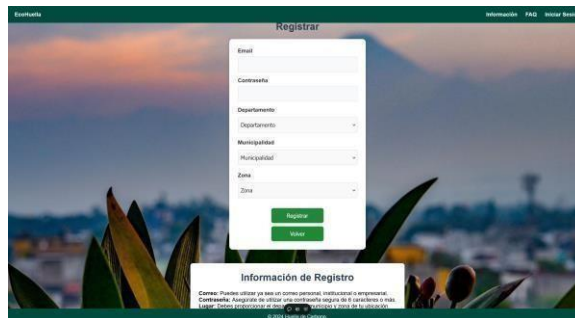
EcoHuella

Información FAQ Iniciar Sesi

Registrar

Email

Contraseña

Departamento

Departamento

Municipalidad

Municipalidad

Zona

Zona

Registrar

Volver

Información de Registro

Correo: Puedes utilizar ya sea un correo personal, institucional o empresarial.
Contraseña: Asegúrate de utilizar una contraseña segura de 8 caracteres o más.
Lugar: Debes proporcionar el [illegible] municipio y zona de tu ubicación.

© 2024 Huella de Carbono